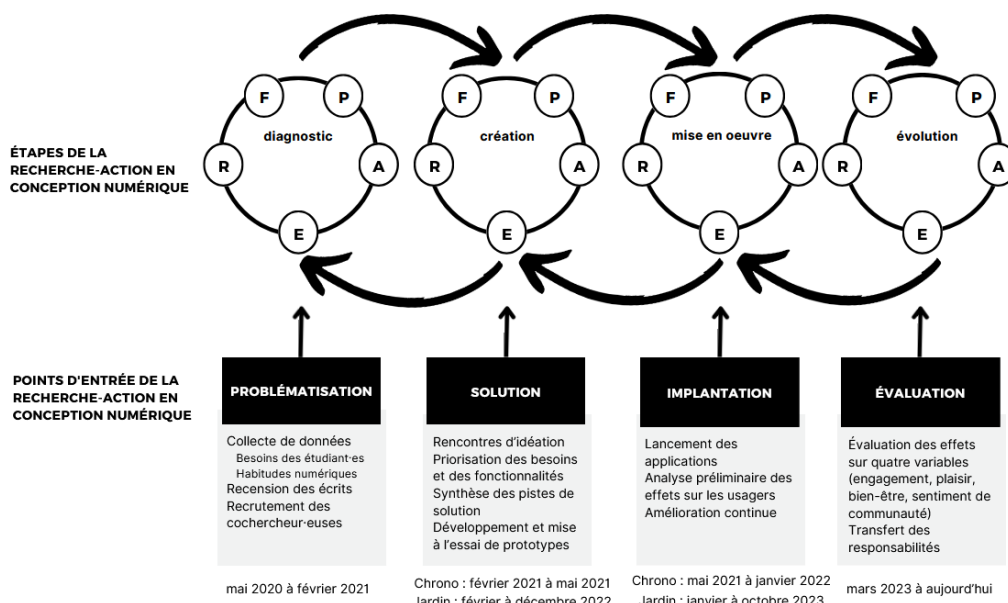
ÉTAPES DE LA RECHERCHE-ACTION EN CONCEPTION NUMÉRIQUE

F P R A E
diagnostic

F P R A E
création

F P R A E
mise en oeuvre

F P R A E
évolution

POINTS D'ENTRÉE DE LA RECHERCHE-ACTION EN CONCEPTION NUMÉRIQUE

PROBLÉMATISATION

Collecte de données
Besoins des étudiant·es
Habitudes numériques
Recension des écrits
Recrutement des cochercheur·euses

mai 2020 à février 2021

SOLUTION

Rencontres d'idéation
Priorisation des besoins et des fonctionnalités
Synthèse des pistes de solution
Développement et mise à l'essai de prototypes

Chrono : février 2021 à mai 2021
Jardin : février à décembre 2022

IMPLANTATION

Lancement des applications
Analyse préliminaire des effets sur les usagers
Amélioration continue

Chrono : mai 2021 à janvier 2022
Jardin : janvier à octobre 2023

ÉVALUATION

Évaluation des effets sur quatre variables (engagement, plaisir, bien-être, sentiment de communauté)
Transfert des responsabilités

mars 2023 à aujourd'hui